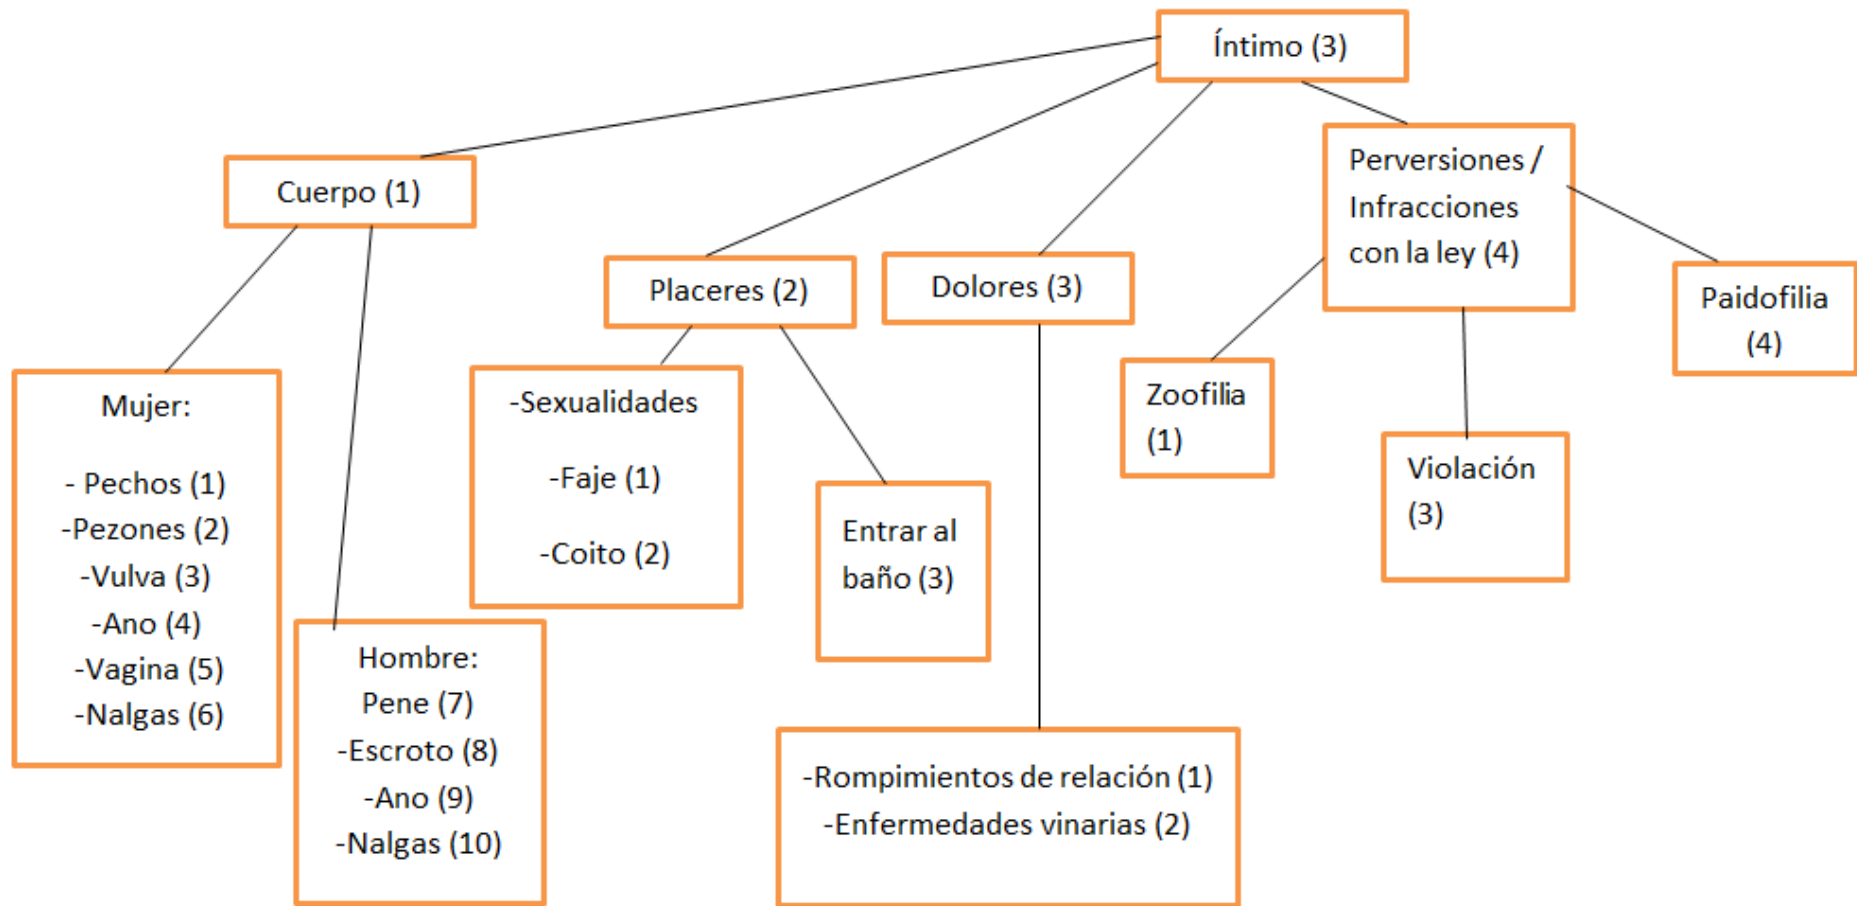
Íntimo (3)

Cuerpo (1)

Mujer:

- Pechos (1)
-Pezones (2)
-Vulva (3)
-Ano (4)
-Vagina (5)
-Nalgas (6)

Hombre:
Pene (7)
-Escroto (8)
-Ano (9)
-Nalgas (10)

Placeres (2)

-Sexualidades

-Faje (1)

-Coito (2)

Entrar al baño (3)

Dolores (3)

-Rompimientos de relación (1)
-Enfermedades vinarias (2)

Perversiones / Infracciones con la ley (4)

Zoofilia (1)

Violación (3)

Paidofilia (4)